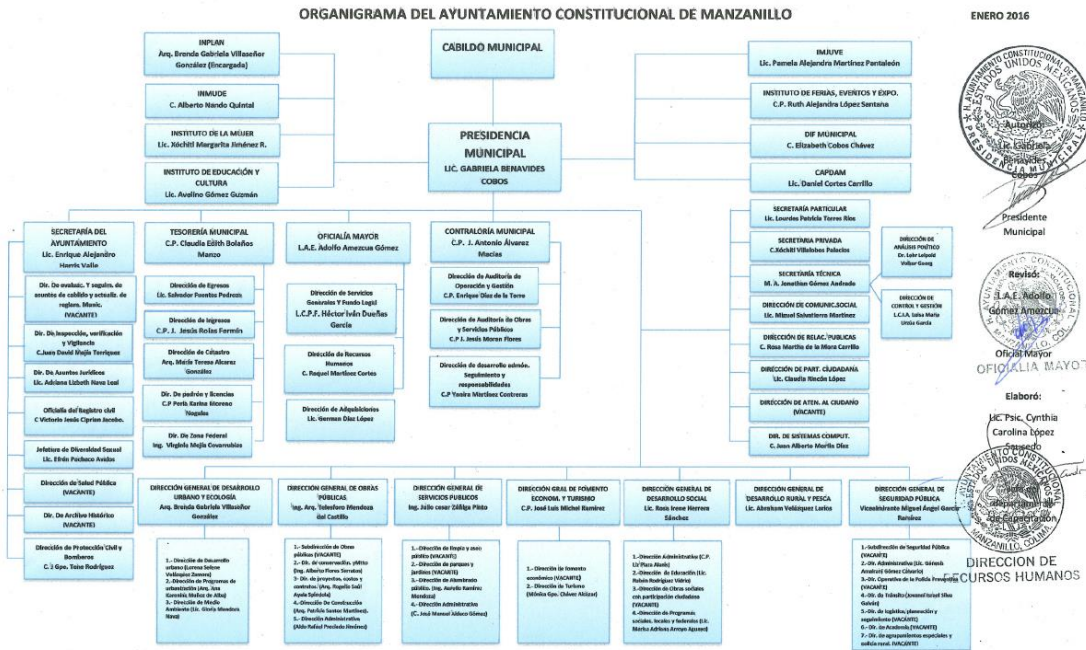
ORGANIGRAMA DEL AYUNTAMIENTO CONSTITUCIONAL DE MANZANILLO

ENERO 2016

INPLAN
Arq. Brenda Gabriela Villaseñor González (Encargada)

INMUDE
C. Alberto Nando Quintal

INSTITUTO DE LA MUJER
Lic. Xóchitl Margarita Jiménez R.

INSTITUTO DE EDUCACIÓN Y CULTURA
Lic. Avelino Gómez Guzmán

CABILDO MUNICIPAL

PRESIDENCIA MUNICIPAL
LIC. GABRIELA BENAVIDES COBOS

IMJUVE
Lic. Pamela Alejandra Martínez Pantaleón

INSTITUTO DE FERIAS, EVENTOS Y EXPO.
C.P. Ruth Alejandra López Santana

DIF MUNICIPAL
C. Elizabeth Cobos Chávez

CAPDAM
Lic. Daniel Cortes Carrillo

SECRETARÍA DEL AYUNTAMIENTO
Lic. Enrique Alejandro Harris Valle

Dir. De evaluac. Y seguim. de asuntos de cabildo y actualiz. de reglam. Munic. (VACANTE)

Dir. De Inspección, verificación y Vigilancia
C.Juan David Mejía Terriquez

Dir. De Asuntos Jurídicos
Lic. Adriana Lizbeth Nava Leal

Oficialía del Registro civil
C Victorio Jesús Ciprian Jacobo.

Jefatura de Diversidad Sexual
Lic. Efrén Pacheco Avalos

Dirección de Salud Pública (VACANTE)

Dir. De Archivo Histórico (VACANTE)

Dirección de Protección Civil y Bomberos
C. 1 Gpo. Toño Rodríguez

TESORERÍA MUNICIPAL
C.P. Claudia Edith Bolaños Manzo

Dirección de Egresos
Lic. Salvador Fuentes Pedroza

Dirección de Ingresos
C.P. J. Jesús Rojas Fermín

Dirección de Catastro
Arq. María Teresa Alvarez González

Dir. De padrón y licencias
C.P Perla Karina Moreno Nogales

Dir. De Zona Federal
Ing. Virginia Mejía Covarrubias

OFICIALÍA MAYOR
L.A.E. Adolfo Amezcua Gómez

Dirección de Servicios Generales Y Fondo Logis
L.C.P.F. Héctor Iván Dueñas García

Dirección de Recursos Humanos
C. Raquel Martínez Cortes

Dirección de Adquisiciones
Lic. German Díaz López

CONTRALORÍA MUNICIPAL
C.P. J. Antonio Álvarez Macías

Dirección de Auditoría de Operación y Gestión
C.P. Enrique Díaz de la Torre

Dirección de Auditoría de Obras y Servicios Públicos
C.P I. Jesús Moran Flores

Dirección de desarrollo admón. Seguimiento y responsabilidades
C.P Yanira Martínez Contreras

SECRETARÍA PARTICULAR
Lic. Lourdes Patricia Torres Ríos

SECRETARIA PRIVADA
C.Xóchitl Villalobos Palacios

SECRETARÍA TÉCNICA
M. A. Jonathan Gómez Andrade

DIRECCIÓN DE ANÁLISIS POLÍTICO
Dr. Luis Leipold Velbar Gaxiq

DIRECCIÓN DE CONTROL Y GESTIÓN
L.C.I.A. Luisa María Urzúa García

DIRECCIÓN DE COMUNIC.SOCIAL
Lic. Manuel Salvatierra Martínez

DIRECCIÓN DE RELAC. PUBLICAS
C. Rosa Martha de la Mora Carrillo

DIRECCIÓN DE PART. CIUDADANA
Lic. Claudia Rincón López

DIRECCIÓN DE ATEN. AL CIUDANO (VACANTE)

DIR. DE SISTEMAS COMPUT.
C. Juan Alberto Morán Díaz

Presidente Municipal

Revisó:
L.A.E. Adolfo Gómez Amezcua
Oficial Mayor
OFICIALIA MAYOR

Elaboró:
Lic. Psic. Cynthia Carolina López Sauceda

DIRECCION DE RECURSOS HUMANOS

DIRECCIÓN GENERAL DE DESARROLLO URBANO Y ECOLOGÍA
Arq. Breisla Gabriela Villaseñor González

1.- Dirección de Desarrollo urbano (Lorena Selene Velázquez Zamora)
2.- Dirección de Programas de urbanización (Arq. Ana Karenina Muñoz de Alba)
3.- Dirección de Medio Ambiente (Lic. Gloria Mendoza Nava)

DIRECCIÓN GENERAL DE OBRAS PÚBLICAS
Ing. Arq. Telesforo Mendoza del Castillo

1.- Subdirección de Obras públicas (VACANTE)
2.- Dir. de conservación, y Mtto (Ing. Alberto Flores Serrano)
3.- Dir. de proyectos, costos y contratos (Arq. Rogelio Saúl Ayala Spíndola)
4.- Dirección De Construcción (Arq. Patricio Santos Martínez).
5.- Dirección Administrativa (Aldo Rafael Preciado Jiménez)

DIRECCIÓN GENERAL DE SERVICIOS PUBLICOS
Ing. Julio cesar Zúñiga Pinto

1.- Dirección de limpia y aseo público (VACANTE)
2.- Dirección de parques y jardines (VACANTE)
3.- Dirección de Alumbrado público. (Ing. Aurelio Ramírez Mendoza)
4.- Dirección Administrativa (C. José Manuel Aldaco Gómez)

DIRECCIÓN GRAL DE FOMENTO ECONOM. Y TURISMO
C.P. José Luis Michel Ramírez

1.- Dirección de fomento económico (VACANTE)
2.- Dirección de Turismo (Mónica Gpe. Chávez Alcázar)

DIRECCIÓN GENERAL DE DESARROLLO SOCIAL
Lic. Rosa Irene Herrera Sánchez

1.-Dirección Administrativa (C.P. Liz Plaza Alcalá)
2.- Dirección de Educación (Lic. Rubén Rodríguez Vidrio)
3.-Dirección de Obras sociales con participación ciudadana (VACANTE)
4.-Dirección de Programas sociales, locales y federales (Lic. Blanca Adriana Arroyo Aguayo)

DIRECCIÓN GENERAL DE DESARROLLO RURAL Y PESCA
Lic. Abraham Velázquez Larios

DIRECCIÓN GENERAL DE SEGURIDAD PÚBLICA
Vicealmirante Miguel Ángel García Ramírez

1.-Subdirección de Seguridad Pública (VACANTE)
2.- Dir. Administrativa (Lic. Gérman Anahuel Gómez Cibarrio)
3.- Dir. Operativa de la Policía Preventiva (VACANTE)
4.- Dir. de Tránsito (Leonel Israel Silva Galván)
5.- Dir. de logística, planeación y seguimiento (VACANTE)
6.- Dir. de la Academia (VACANTE)
7.- Dir. de agrupamientos especiales y policía rural. (VACANTE)